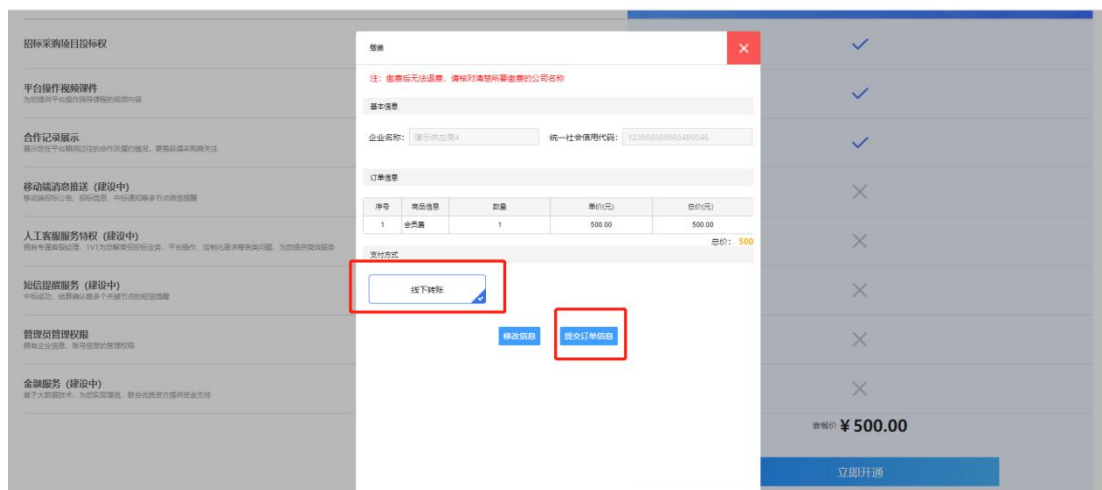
招标采购项目投标权

平台操作视频课件
为您提供平台操作指导课程的视频内容

合作记录展示
展示您在平台期间过往的合作及履约情况，更易获得采购商关注

移动端消息推送（建设中）
移动端招标公告、招标信息、中标通知等多节点微信提醒

人工客服服务特权（建设中）
拥有专属客服经理，1V1为您解答投标业务、平台操作、定制化需求等各类问题，为您提供高效服务

短信提醒服务（建设中）
中标成功、结算确认等多个关键节点的短信提醒

管理员管理权限
拥有企业信息、账号信息的管理权限

金融服务（建设中）
基于大数据技术，为您实现增信，联合优质资方提供资金支持

缴费

注：缴费后无法退费，请核对清楚所要缴费的公司名称

基本信息

企业名称： 演示供应商4　　统一社会信用代码： 123565695565469546

订单信息

| 序号 | 商品信息 | 数量 | 单价(元) | 总价(元) |
|---|---|---|---|---|
| 1 | 会员费 | 1 | 500.00 | 500.00 |

总价： 500

支付方式

线下转账

修改信息　提交订单信息

套餐价 ¥ 500.00

立即开通